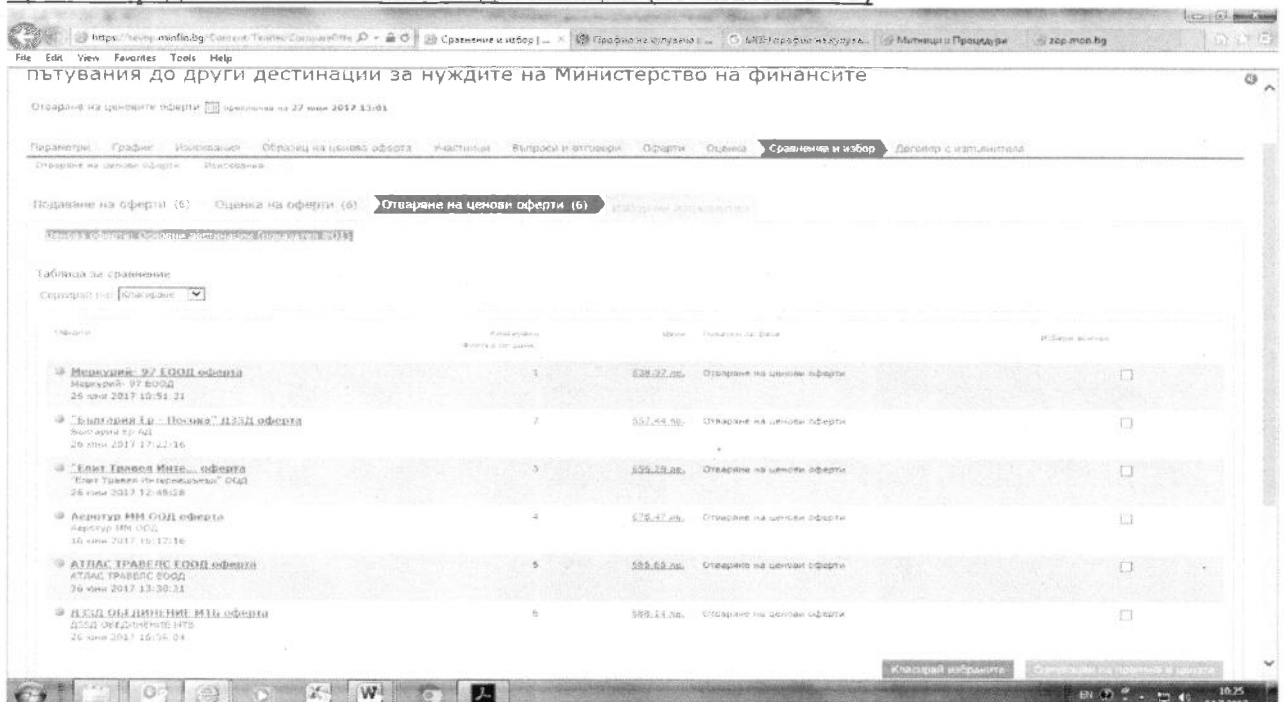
https://eop.minfin.bg/Contest/Tenders/CompareOffe | Сравнение и избор | ... | Графика на случваща ... | МЗ-графици на купува... | Митници и Процедури | zop.mon.bg

File Edit View Favorites Tools Help

пътувания до други дестинации за нуждите на Министерство на финансите

Отваряне на ценовите оферти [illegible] 27 юни 2017 13:01

Параметри | График | Изисквания | Образец на ценово оферта | Участници | Въпроси и отговори | Оферти | Оценка | Сравнение и избор | Договор с изпълнителя

Отваряне на ценови оферти | Класиране

Подаване на оферти (6) | Оценка на оферти (6) | Отваряне на ценови оферти (6) | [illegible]

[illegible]

Таблица за сравнение

Сортирай по: Класиране

| Оферти | Класиране | Цена | Показател за Цена | Избери всички |
|---|---|---|---|---|
| Меркурий- 97 ЕООД оферта Меркурий- 97 ЕООД 26 юни 2017 10:51:21 | 1 | 538.97 лв. | Отваряне на ценови оферти | |
| "България Ер - Позика" ДЗЗД оферта България Ер АД 26 юни 2017 17:22:16 | 2 | 557.44 лв. | Отваряне на ценови оферти | |
| "Елит Травел Инте... оферта "Елит Травел Интернешънъл" ООД 26 юни 2017 12:48:28 | 3 | 656.29 лв. | Отваряне на ценови оферти | |
| Аеротур ММ ООД оферта Аеротур ММ ООД 26 юни 2017 15:17:16 | 4 | 578.47 лв. | Отваряне на ценови оферти | |
| АТЛАС ТРАВЕЛС ЕООД оферта АТЛАС ТРАВЕЛС ЕООД 26 юни 2017 13:30:31 | 5 | 585.65 лв. | Отваряне на ценови оферти | |
| ДЗЗД ОБЕДИНЕНИЕ МТБ оферта ДЗЗД ОБЕДИНЕНИЕ МТБ 26 юни 2017 16:56:04 | 6 | 588.14 лв. | Отваряне на ценови оферти | |

Класирай избраните | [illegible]

EN 10:25